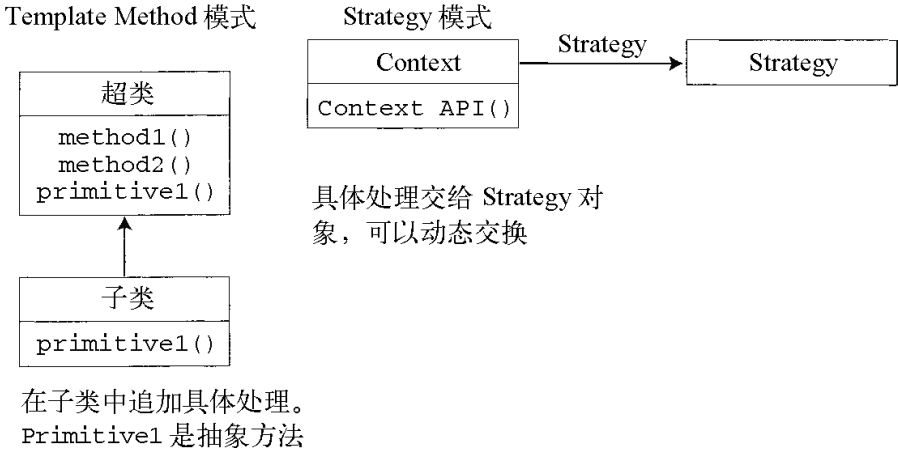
Template Method 模式

超类

method1()
method2()
primitive1()

子类

primitive1()

在子类中追加具体处理。
Primitive1 是抽象方法

Strategy 模式

Context

Context API()

Strategy

Strategy

具体处理交给 Strategy 对象，可以动态交换